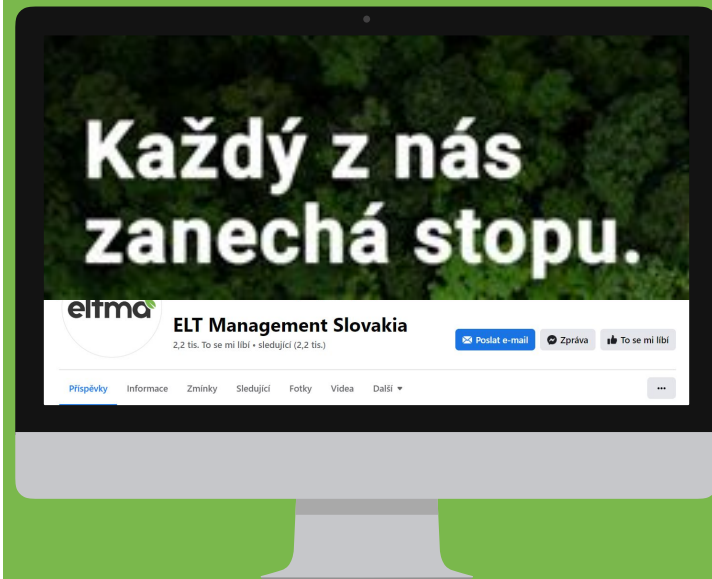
Každý z nás zanechá stopu.

eltma

ELT Management Slovakia

2,2 tis. To se mi líbí • sledující (2,2 tis.)

Poslat e-mail

Zpráva

To se mi líbí

Příspěvky Informace Zmínky Sledující Fotky Videa Další

...